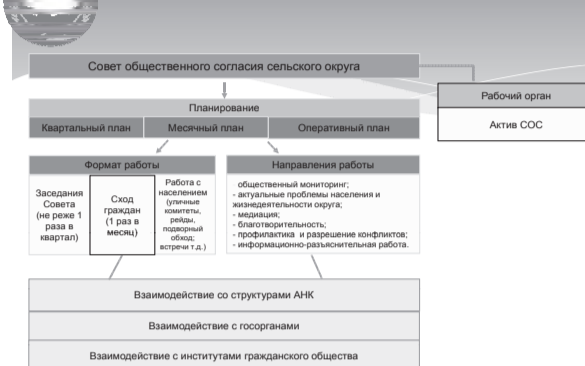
Совет общественного согласия сельского округа

Рабочий орган

Актив СОС

Планирование

Квартальный план

Месячный план

Оперативный план

Формат работы

Заседания Совета (не реже 1 раза в квартал)

Сход граждан (1 раз в месяц)

Работа с населением (уличные комитеты, рейды, подворный обход; встречи т.д.)

Направления работы

общественный мониторинг;
- актуальные проблемы населения и жизнедеятельности округа;
- медиация;
- благотворительность;
- профилактика и разрешение конфликтов;
- информационно-разъяснительная работа.

Взаимодействие со структурами АНК

Взаимодействие с госорганами

Взаимодействие с институтами гражданского общества